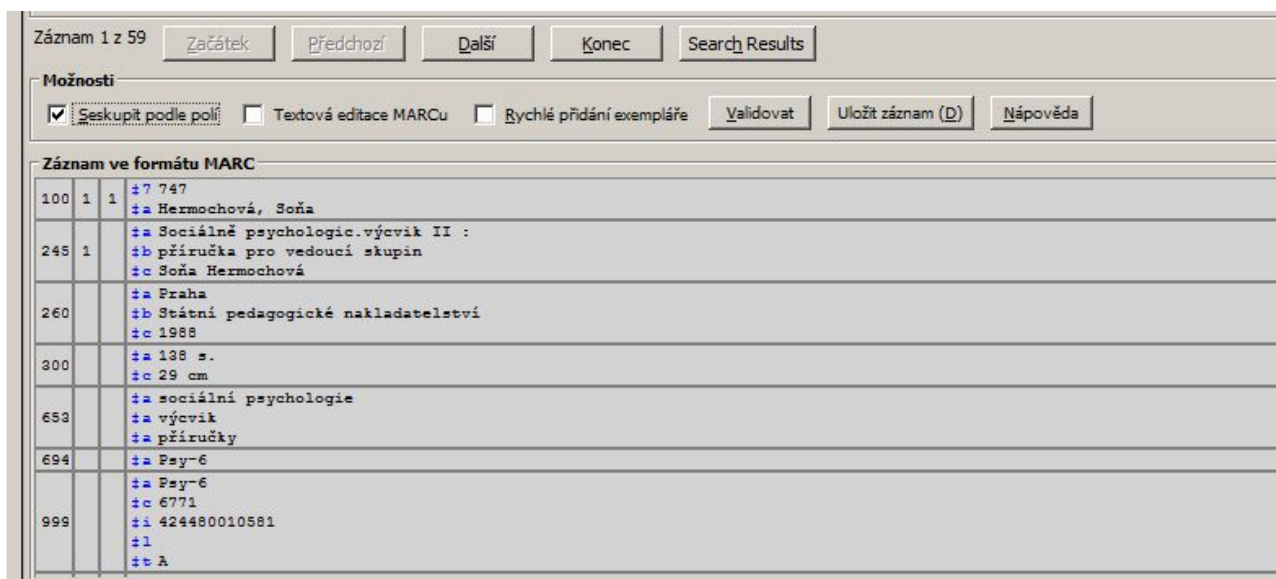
Záznam 1 z 59 Začátek Předchozí Další Konec Search Results

Možnosti

Seskupit podle polí Textová editace MARCu Rychlé přidání exempláře Validovat Uložit záznam (D) Nápověda

Záznam ve formátu MARC

| | | | |
|---|---|---|---|
| 100 | 1 | 1 | ‡7 747<br>‡a Hermochová, Soňa |
| 245 | 1 | | ‡a Sociálně psychologic.výcvik II :<br>‡b příručka pro vedoucí skupin<br>‡c Soňa Hermochová |
| 260 | | | ‡a Praha<br>‡b Státní pedagogické nakladatelství<br>‡c 1988 |
| 300 | | | ‡a 138 s.<br>‡c 29 cm |
| 653 | | | ‡a sociální psychologie<br>‡a výcvik<br>‡a příručky |
| 694 | | | ‡a Psy-6 |
| 999 | | | ‡a Psy-6<br>‡c 6771<br>‡i 424480010581<br>‡l<br>‡t A |